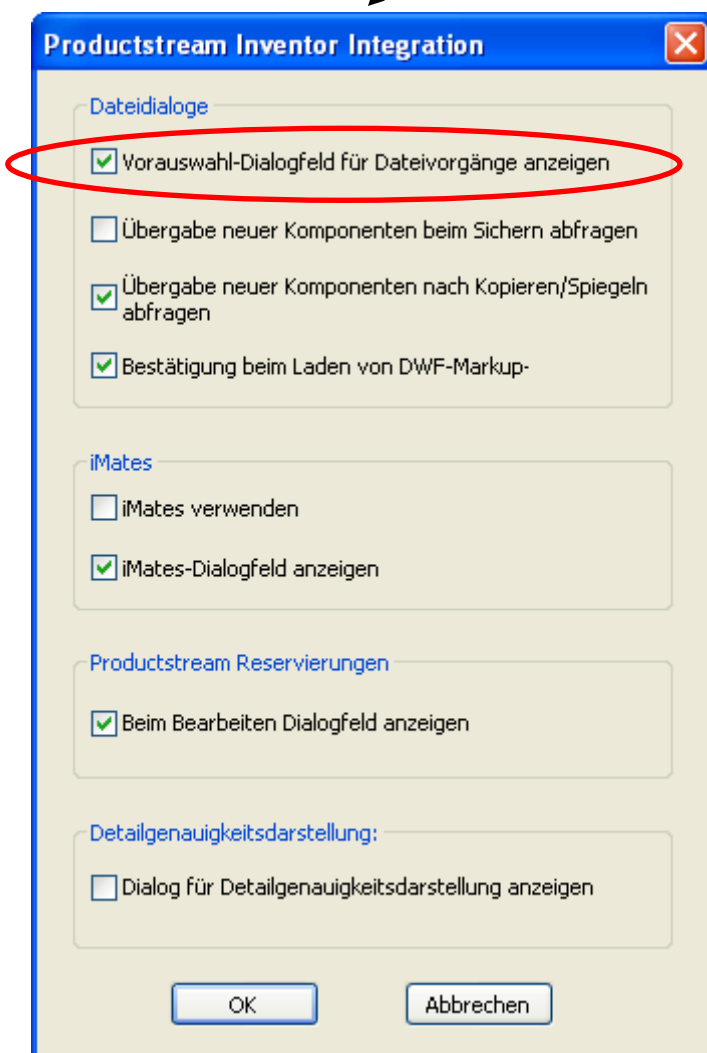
Productstream Inventor Integration

Dateidialoge

Vorauswahl-Dialogfeld für Dateivorgänge anzeigen

Übergabe neuer Komponenten beim Sichern abfragen

Übergabe neuer Komponenten nach Kopieren/Spiegeln abfragen

Bestätigung beim Laden von DWF-Markup-

iMates

iMates verwenden

iMates-Dialogfeld anzeigen

Productstream Reservierungen

Beim Bearbeiten Dialogfeld anzeigen

Detailgenauigkeitsdarstellung:

Dialog für Detailgenauigkeitsdarstellung anzeigen

OK

Abbrechen